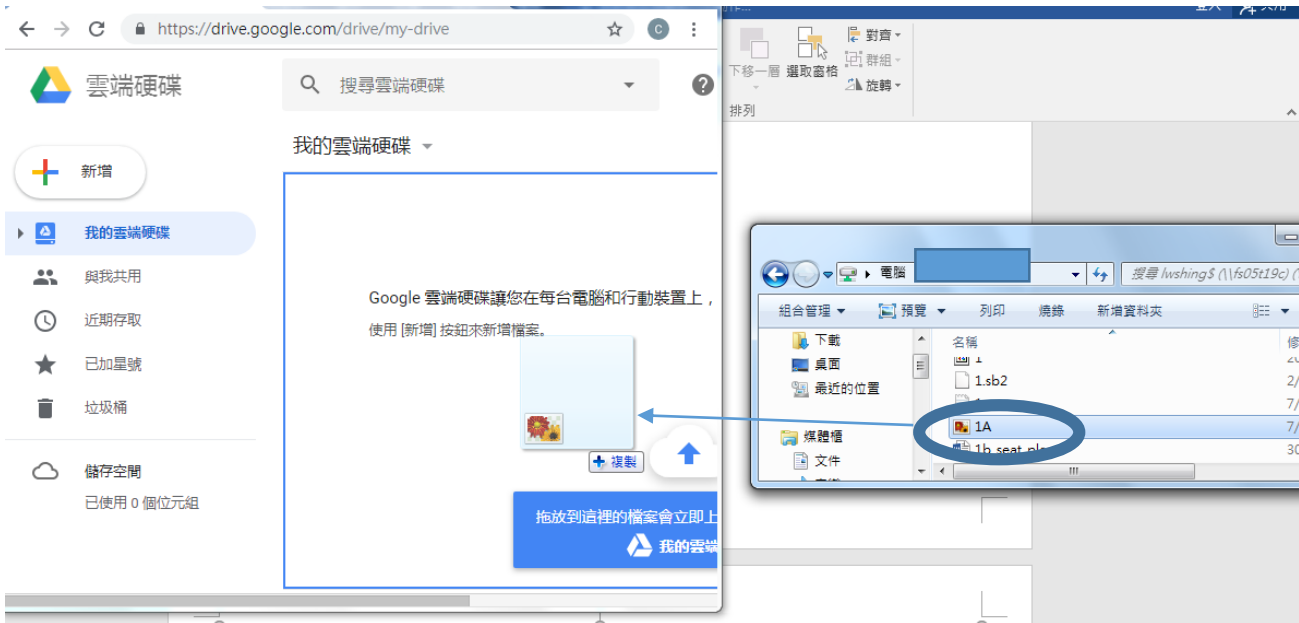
https://drive.google.com/drive/my-drive

雲端硬碟

搜尋雲端硬碟

新增

我的雲端硬碟

與我共用

近期存取

已加星號

垃圾桶

儲存空間

已使用 0 個位元組

我的雲端硬碟

Google 雲端硬碟讓您在每台電腦和行動裝置上，

使用 [新增] 按鈕來新增檔案。

+ 複製

拖放到這裡的檔案會立即上

我的雲端

下移一層 選取窗格 對齊 群組 旋轉

排列

電腦

搜尋 lwshing$ (\\fs05t19c)

組合管理 預覽 列印 燒錄 新增資料夾

下載

桌面

最近的位置

媒體櫃

文件

名稱

1.sb2

1A

1b seat pl

修

20

2/

7/

7/

30